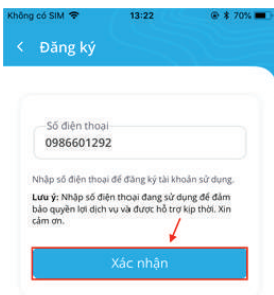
Không có SIM 13:22 70%

< Đăng ký

Số điện thoại
0986601292

Nhập số điện thoại để đăng ký tài khoản sử dụng.

Lưu ý: Nhập số điện thoại đang sử dụng để đảm bảo quyền lợi dịch vụ và được hỗ trợ kịp thời. Xin cảm ơn.

Xác nhận